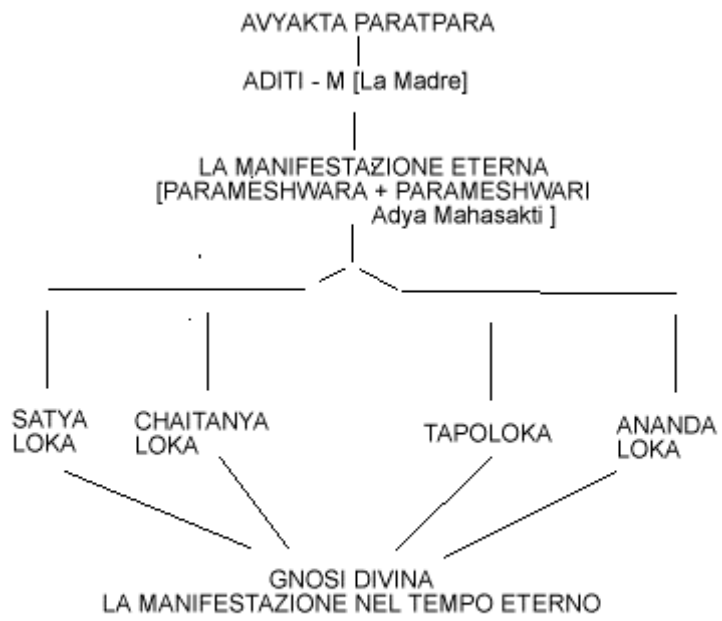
AVYAKTA PARATPARA

ADITI - M [La Madre]

LA MANIFESTAZIONE ETERNA
[PARAMESHWARA + PARAMESHWARI
Adya Mahasakti ]

SATYA LOKA

CHAITANYA LOKA

TAPOLOKA

ANANDA LOKA

GNOSI DIVINA
LA MANIFESTAZIONE NEL TEMPO ETERNO